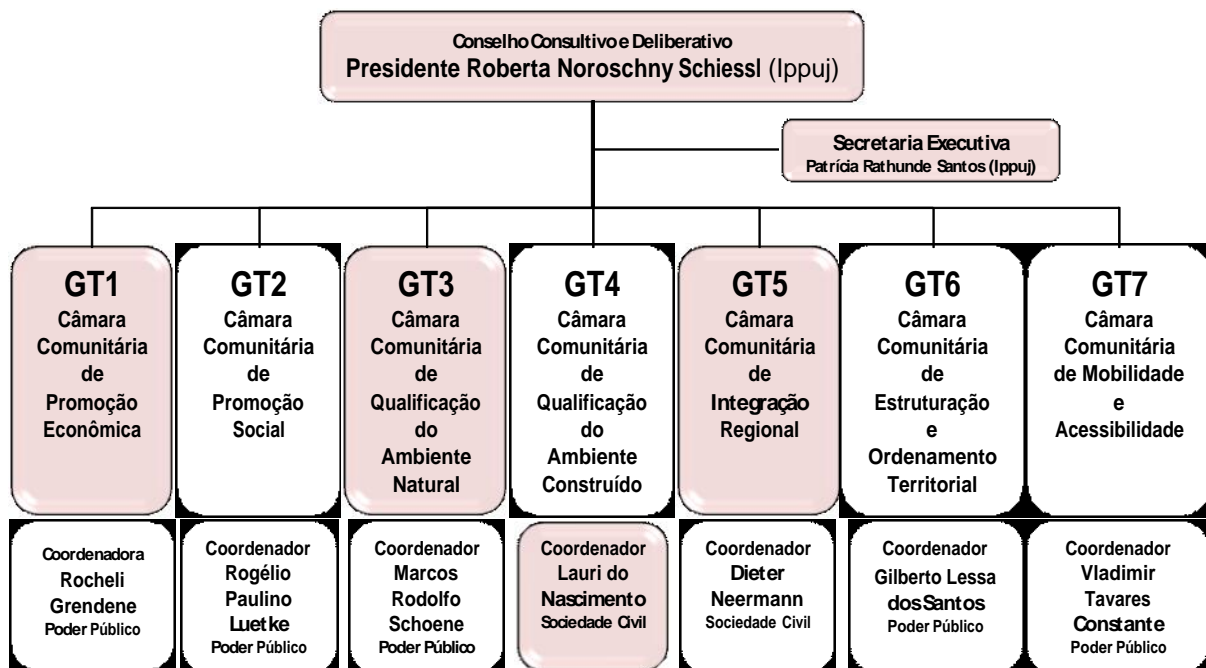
ConselhoConsultivoe Deliberativo
Presidente Roberta Noroschny Schiessl (Ippuj)

Secretaria Executiva
Patrícia Rathunde Santos (Ippuj)

GT1
Câmara Comunitária de Promoção Econômica

GT2
Câmara Comunitária de Promoção Social

GT3
Câmara Comunitária de Qualificação do Ambiente Natural

GT4
Câmara Comunitária de Qualificação do Ambiente Construído

GT5
Câmara Comunitária de Integração Regional

GT6
Câmara Comunitária de Estruturação e Ordenamento Territorial

GT7
Câmara Comunitária de Mobilidade e Acessibilidade

Coordenadora
Rocheli Grendene
Poder Público

Coordenador
Rogélio Paulino Luetke
Poder Público

Coordenador
Marcos Rodolfo Schoene
Poder Público

Coordenador
Lauri do Nascimento
Sociedade Civil

Coordenador
Dieter Neermann
Sociedade Civil

Coordenador
Gilberto Lessa dosSantos
Poder Público

Coordenador
Vladimir Tavares Constante
Poder Público